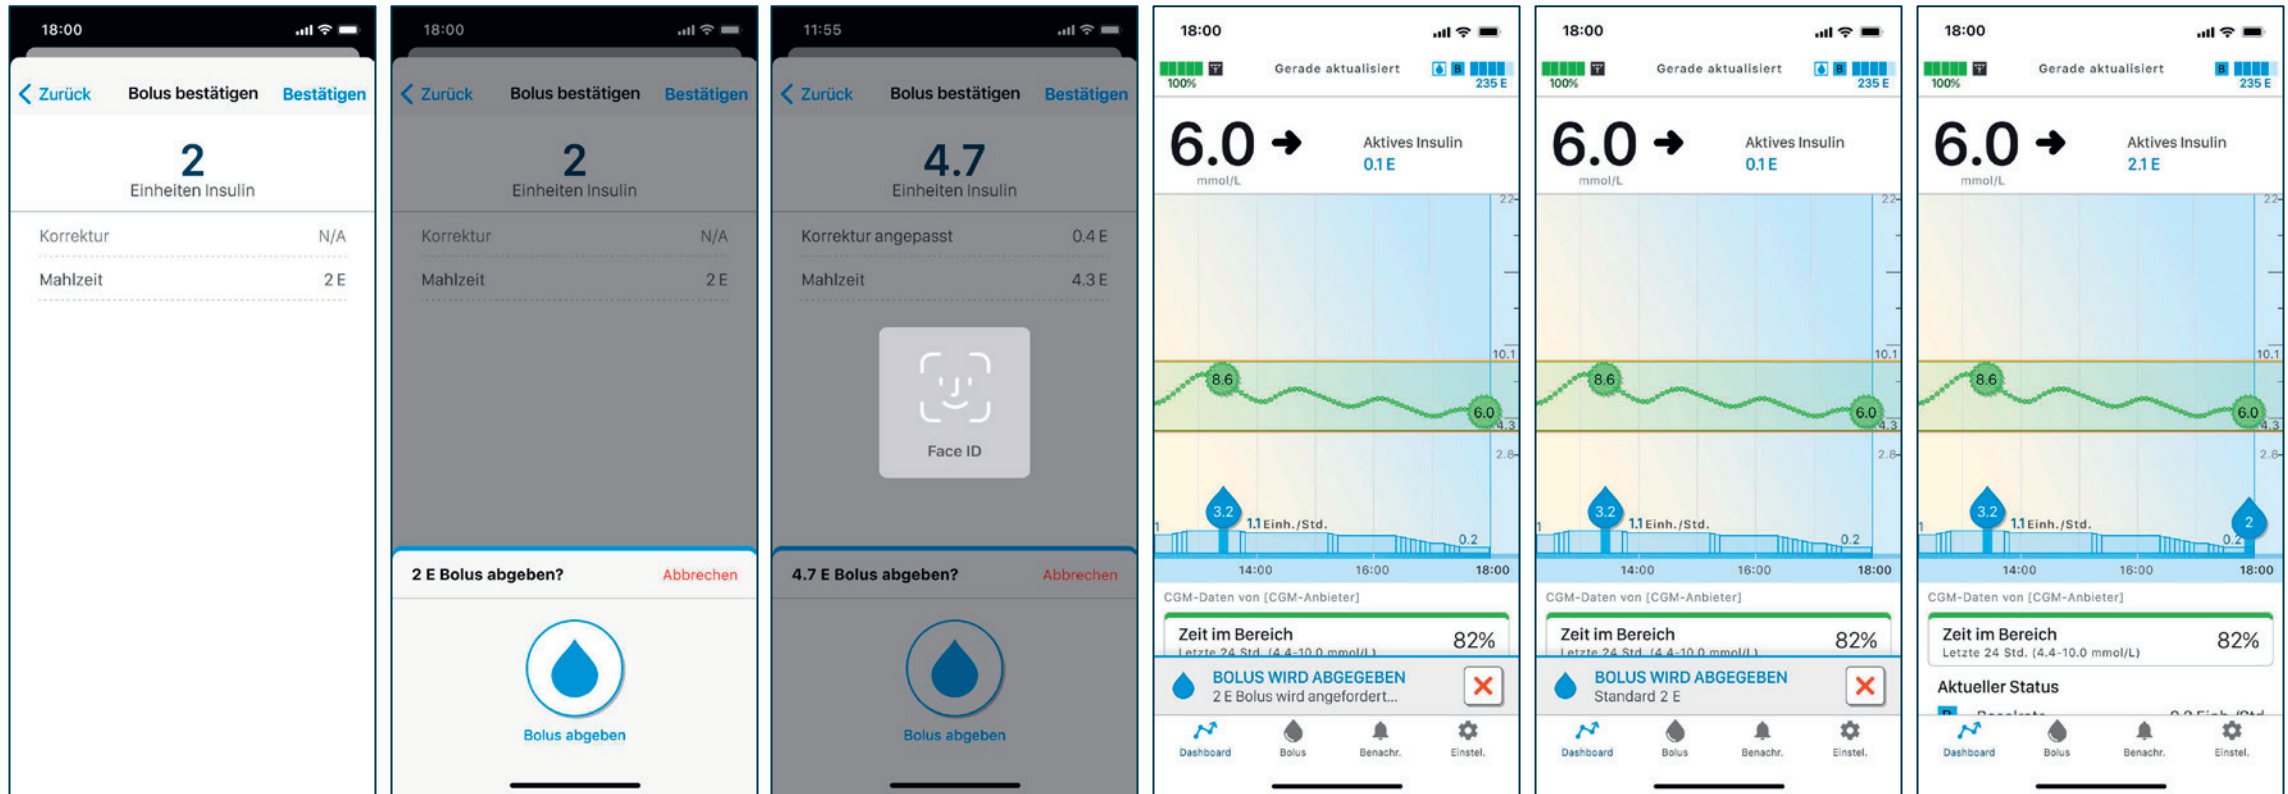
18:00

Zurück Bolus bestätigen Bestätigen

2
Einheiten Insulin

| Korrektur | N/A |
|---|---|
| Mahlzeit | 2 E |

18:00

Zurück Bolus bestätigen Bestätigen

2
Einheiten Insulin

| Korrektur | N/A |
|---|---|
| Mahlzeit | 2 E |

2 E Bolus abgeben? Abbrechen

Bolus abgeben

11:55

Zurück Bolus bestätigen Bestätigen

4.7
Einheiten Insulin

| Korrektur angepasst | 0.4 E |
|---|---|
| Mahlzeit | 4.3 E |

Face ID

4.7 E Bolus abgeben? Abbrechen

Bolus abgeben

18:00

100% Gerade aktualisiert B 235 E

6.0 mmol/L Aktives Insulin 0.1 E

22 10.1 8.6 6.0 4.3 2.8 3.2 1.1 Einh./Std. 0.2 1

14:00 16:00 18:00

CGM-Daten von [CGM-Anbieter]

Zeit im Bereich 82%
Letzte 24 Std. (4.4-10.0 mmol/L)

BOLUS WIRD ABGEGEBEN
2 E Bolus wird angefordert...

Dashboard Bolus Benachr. Einstel.

18:00

100% Gerade aktualisiert B 235 E

6.0 mmol/L Aktives Insulin 0.1 E

22 10.1 8.6 6.0 4.3 2.8 3.2 1.1 Einh./Std. 0.2 1

14:00 16:00 18:00

CGM-Daten von [CGM-Anbieter]

Zeit im Bereich 82%
Letzte 24 Std. (4.4-10.0 mmol/L)

BOLUS WIRD ABGEGEBEN
Standard 2 E

Dashboard Bolus Benachr. Einstel.

18:00

100% Gerade aktualisiert B 235 E

6.0 mmol/L Aktives Insulin 2.1 E

22 10.1 8.6 6.0 4.3 2.8 3.2 1.1 Einh./Std. 0.2 2 1

14:00 16:00 18:00

CGM-Daten von [CGM-Anbieter]

Zeit im Bereich 82%
Letzte 24 Std. (4.4-10.0 mmol/L)

Aktueller Status

Dashboard Bolus Benachr. Einstel.